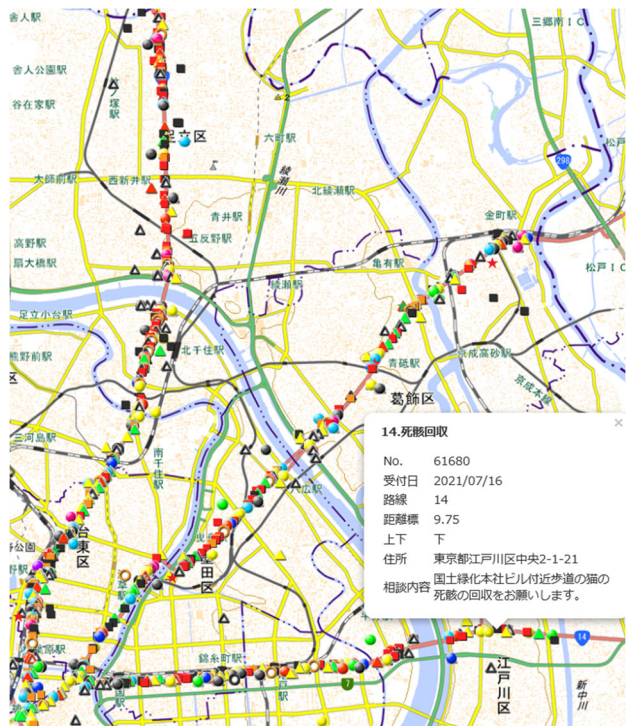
三郷南ＩＣ
舎人公園駅
谷在家駅
足立区
六町駅
大師前駅
西新井駅
298
松戸
北綾瀬駅
青井駅
金町駅
高野駅
五反野駅
扇大橋駅
亀有駅
松戸ＩＣ
綾瀬駅
足立小台駅
北千住駅
熊野前駅
青砥駅
京成高砂駅
葛飾区
三河島駅
14.死骸回収
×
南千住駅
No. 61680
受付日 2021/07/16
路線 14
距離標 9.75
上下 下
住所 東京都江戸川区中央2-1-21
相談内容 国土緑化本社ビル付近歩道の猫の死骸の回収をお願いします。
台東区
墨田区
錦糸町駅
14
7
江戸川区